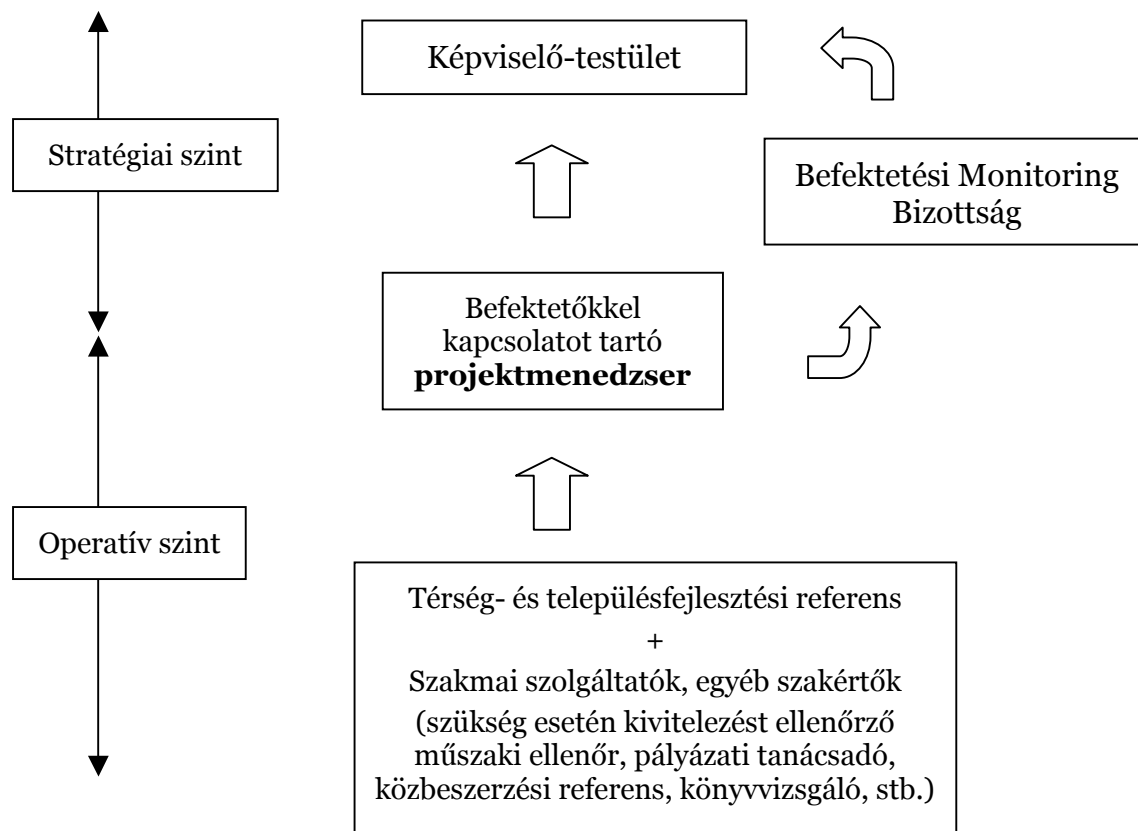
Stratégiai szint

Operatív szint

Képviselő-testület

Befektetési Monitoring Bizottság

Befektetőkkel kapcsolatot tartó **projektmenedzser**

Térség- és településfejlesztési referens
+
Szakmai szolgáltatók, egyéb szakértők
(szükség esetén kivitelezést ellenőrző műszaki ellenőr, pályázati tanácsadó, közbeszerzési referens, könyvvizsgáló, stb.)